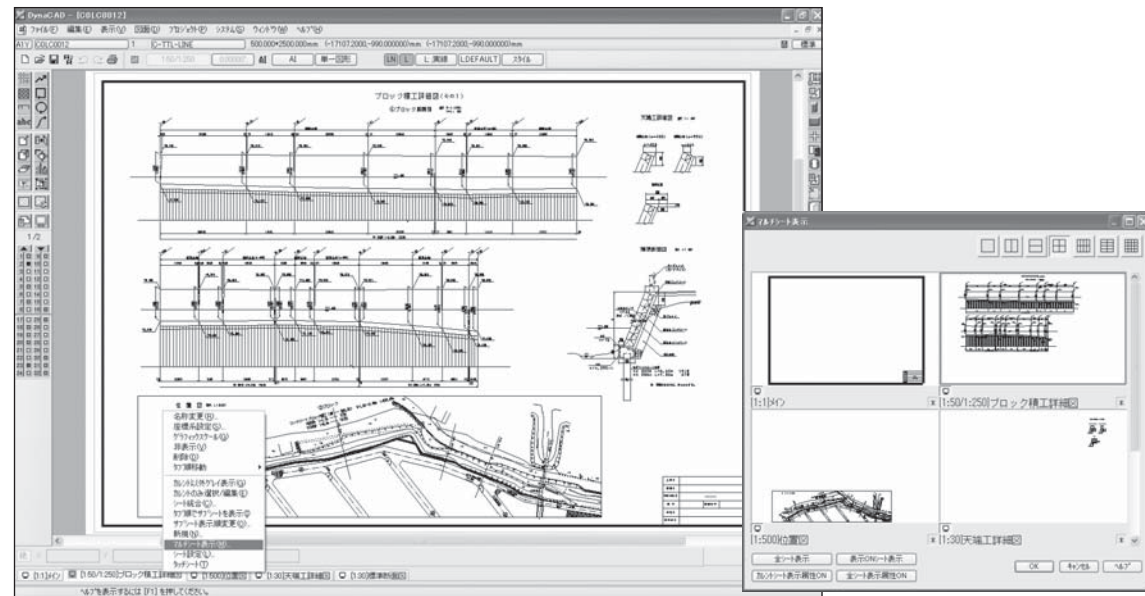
DynaCAD - [C0LC0012]

ファイル(F) 編集(E) 表示(V) 図面(D) プロジェクト(P) システム(S) ウィンドウ(W) ヘルプ(H)

C0LC0012 | 1 | C-TTL-LINE | 500.000*2500.000mm (-17107.2000,-990.000000)mm

1:50/1:250 | A | AI | 単一図形 | L:実線 | LDEFAULT | スタイル

標準

1/2

ブロック積工詳細図(S=1)

天端工詳細図

標準断面図

位置図

名称変更(R)...
座標系設定(S)...
グラフィックスケール(G)...
非表示(H)
削除(D)
タブ順移動
カレントとリストアップ表示(Q)
カレントのみ選択/編集(E)
シート統合(I)...
タブ順でサブシートを表示(T)
サブシート表示順変更(O)...
新規(N)...
マルチシート表示(M)...
シート設定(L)...
ラッチシート(T)

[1:1]メイン | [1:50/1:250]ブロック積工詳細図 | [1:500]位置図 | [1:30]天端工詳細図 | [1:30]標準断面図

ヘルプを表示するには [F1] を押してください。

マルチシート表示

[1:1]メイン
[1:50/1:250]ブロック積工詳細図
[1:500]位置図
[1:30]天端工詳細図

全シート表示 | 表示ONシート表示
カレントシート表示属性ON | 全シート表示属性ON

OK | キャンセル | ヘルプ